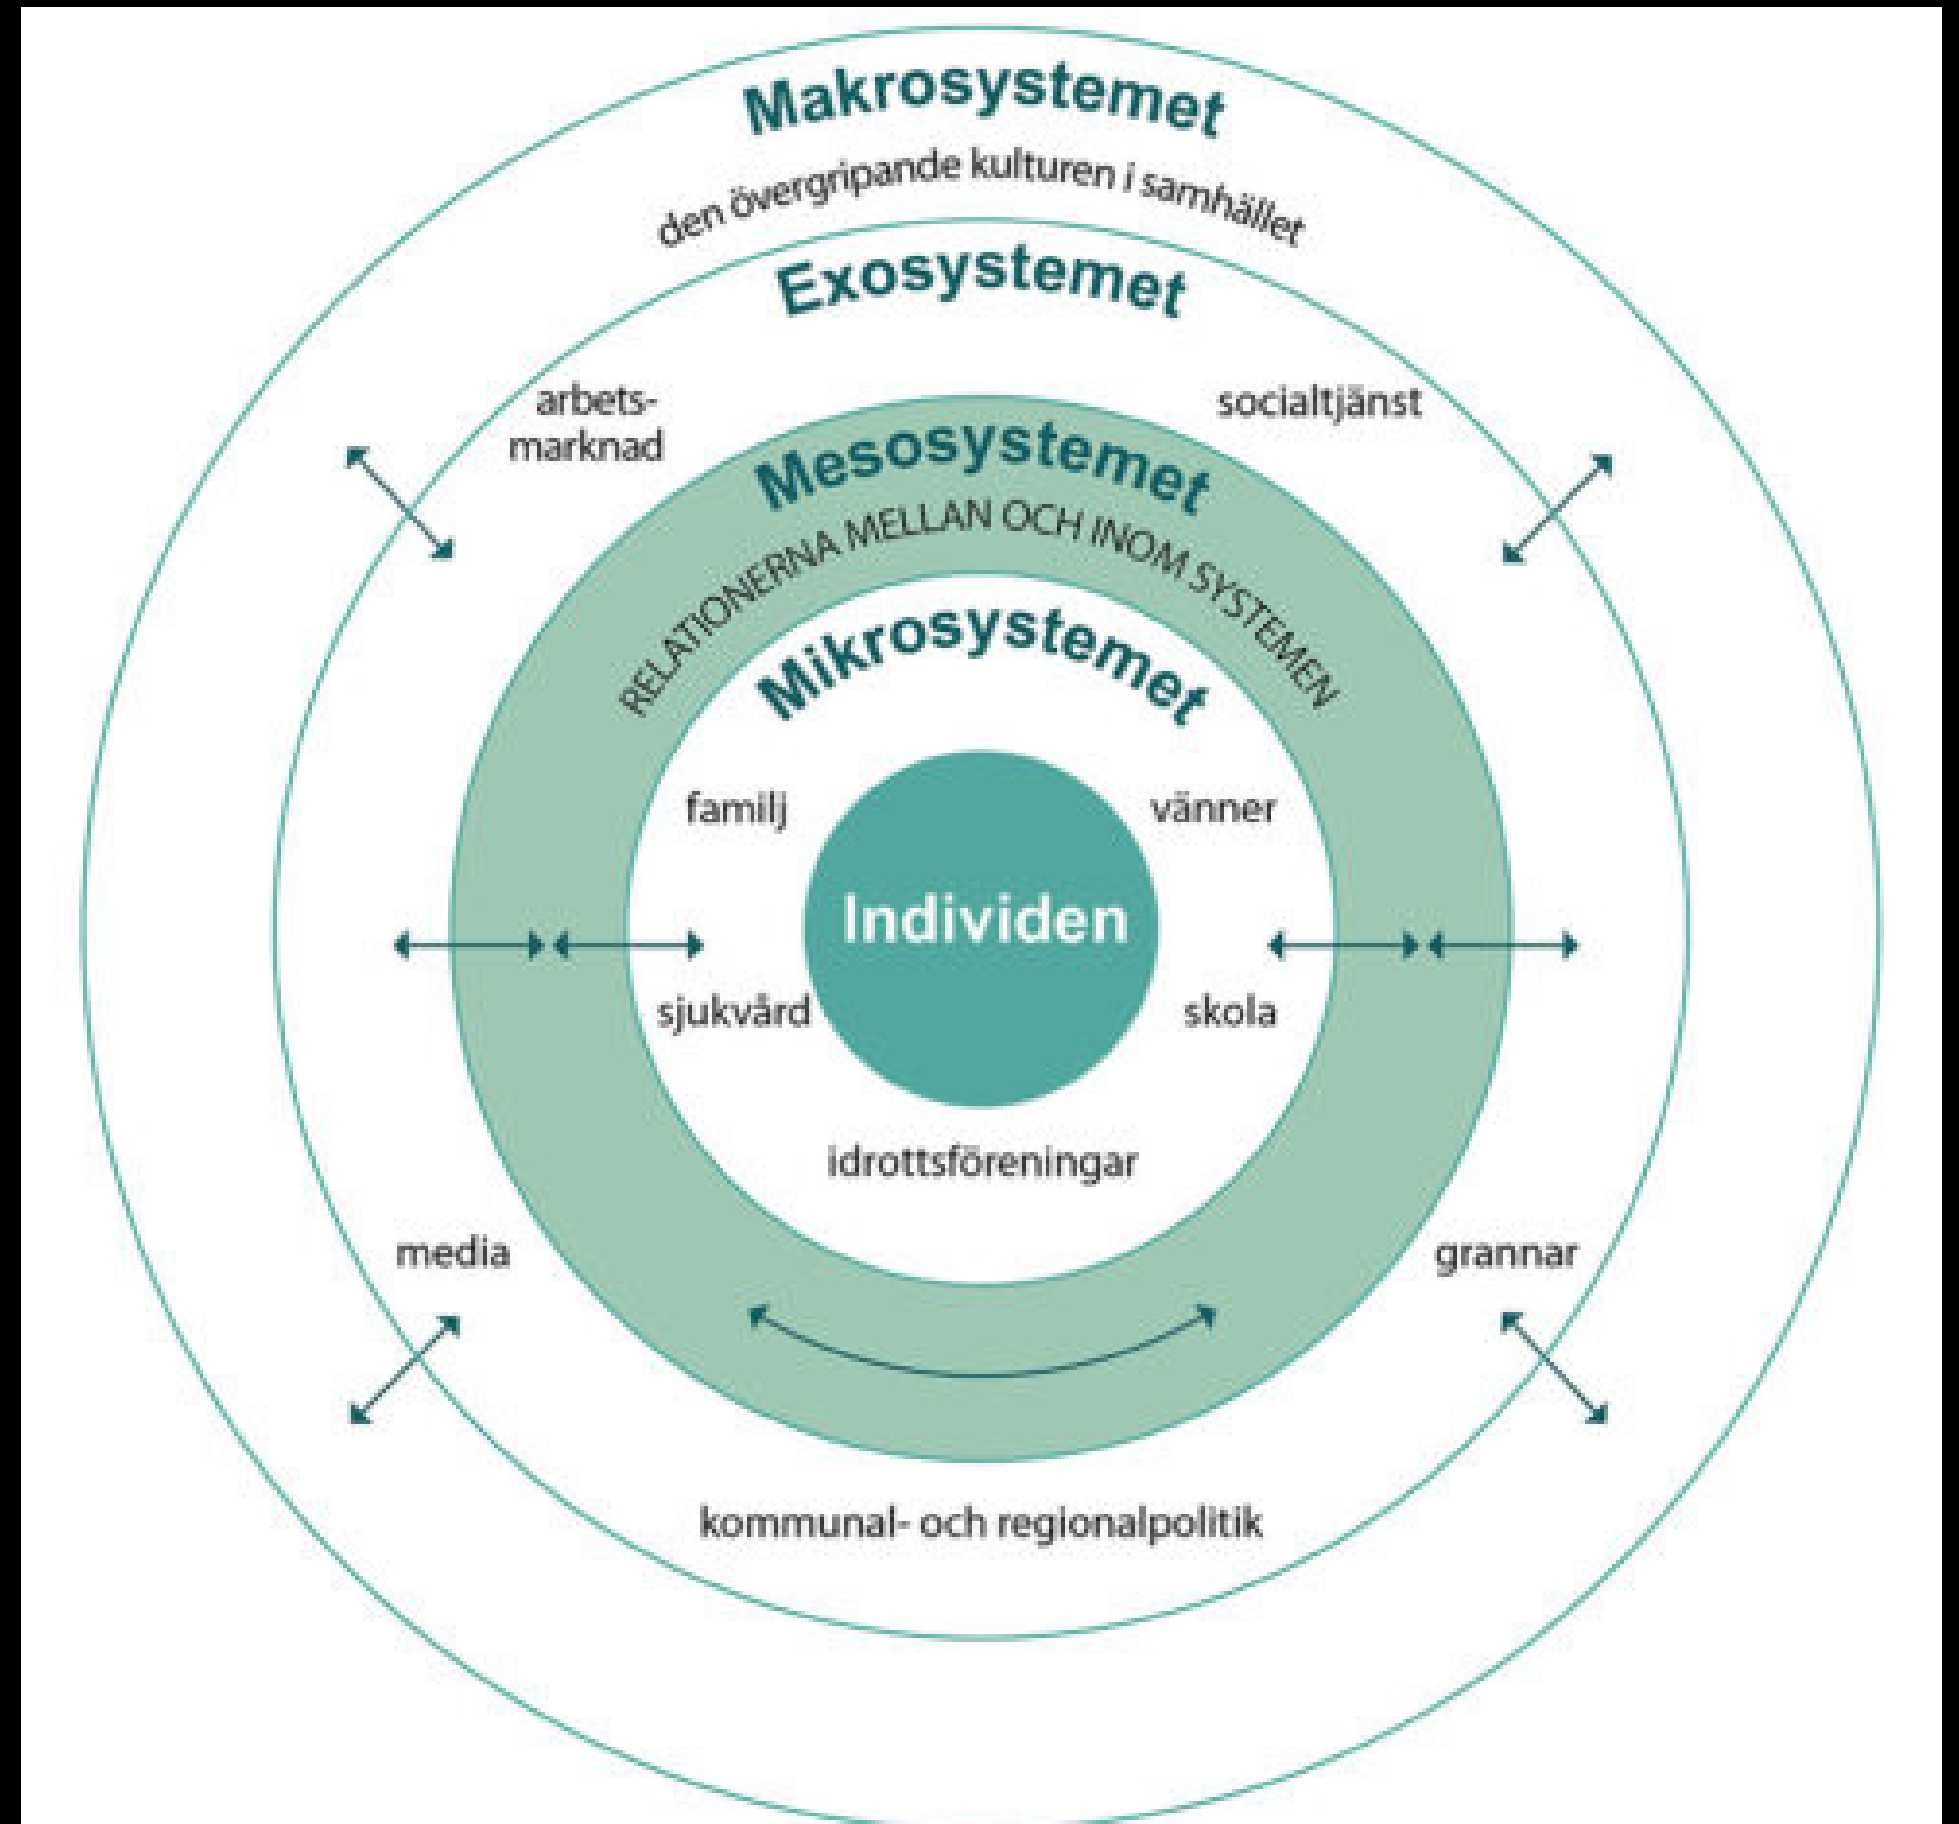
Makrosystemet

den övergripande kulturen i samhället

Exosystemet

arbetsmarknad

socialtjänst

Mesosystemet

RELATIONERNA MELLAN OCH INOM SYSTEMEN

Mikrosystemet

familj

vänner

Individen

sjukvård

skola

idrottsföreningar

media

grannar

kommunal- och regionalpolitik